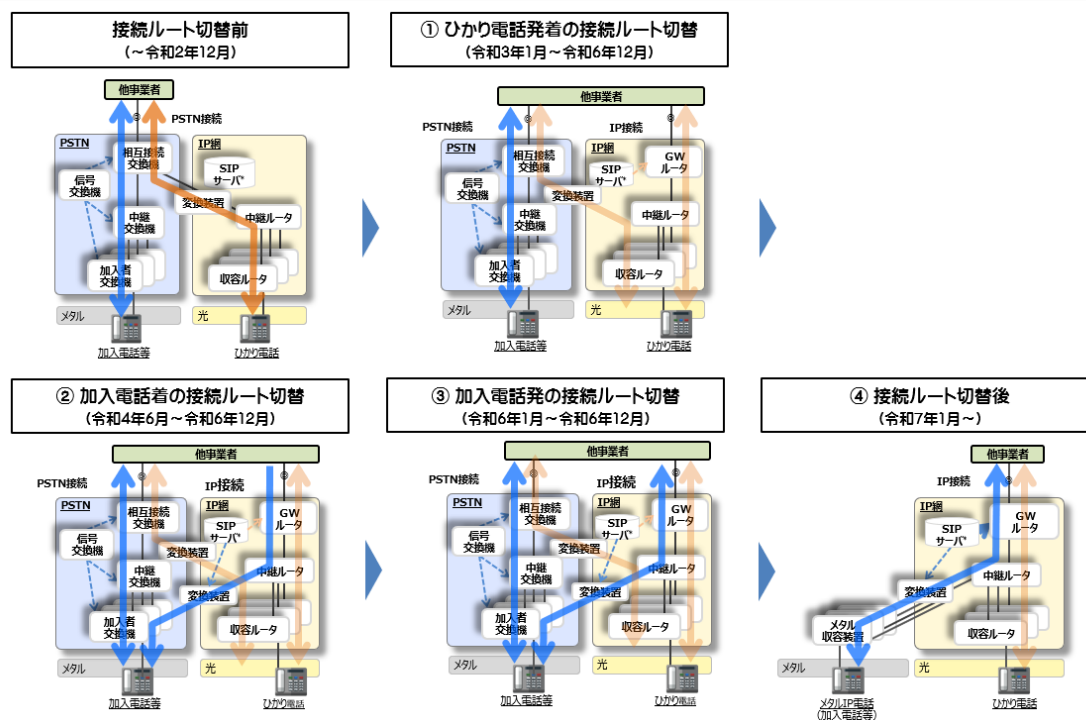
接続ルート切替前
(～令和2年12月)

他事業者
PSTN接続
PSTN
相互接続交換機
信号交換機
中継交換機
加入者交換機
IP網
SIPサーバ
変換装置
中継ルータ
収容ルータ
メタル
光
加入電話等
ひかり電話

① ひかり電話発着の接続ルート切替
(令和3年1月～令和6年12月)

他事業者
PSTN接続
IP接続
PSTN
相互接続交換機
信号交換機
中継交換機
加入者交換機
IP網
SIPサーバ
GWルータ
変換装置
中継ルータ
収容ルータ
メタル
光
加入電話等
ひかり電話

② 加入電話着の接続ルート切替
(令和4年6月～令和6年12月)

他事業者
PSTN接続
IP接続
PSTN
相互接続交換機
信号交換機
中継交換機
加入者交換機
IP網
SIPサーバ
GWルータ
変換装置
中継ルータ
変換装置
収容ルータ
メタル
光
加入電話等
ひかり電話

③ 加入電話発の接続ルート切替
(令和6年1月～令和6年12月)

他事業者
PSTN接続
IP接続
PSTN
相互接続交換機
信号交換機
中継交換機
加入者交換機
IP網
SIPサーバ
GWルータ
変換装置
中継ルータ
変換装置
収容ルータ
メタル
光
加入電話等
ひかり電話

④ 接続ルート切替後
(令和7年1月～)

他事業者
IP接続
IP網
SIPサーバ
GWルータ
変換装置
中継ルータ
メタル収容装置
収容ルータ
メタル
光
メタルIP電話
(加入電話等)
ひかり電話